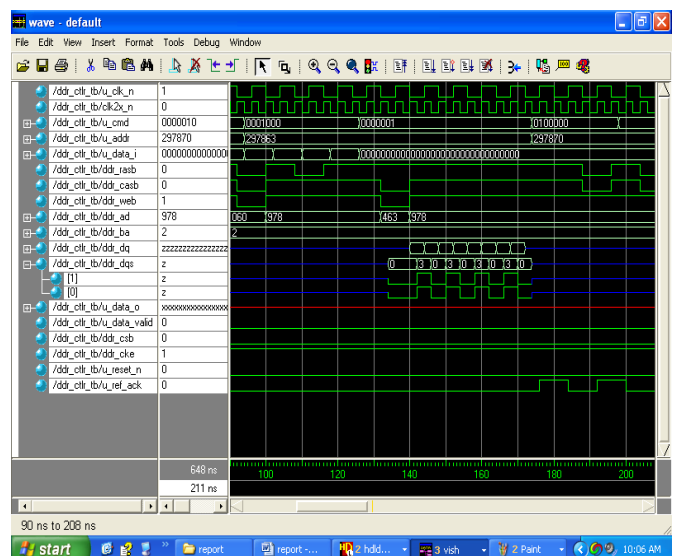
wave - default

File Edit View Insert Format Tools Debug Window

| Signal | Value |
|---|---|
| /ddr_ctlr_tb/u_clk_n | 1 |
| /ddr_ctlr_tb/clk2x_n | 0 |
| /ddr_ctlr_tb/u_cmd | 0000010 |
| /ddr_ctlr_tb/u_addr | 297870 |
| /ddr_ctlr_tb/u_data_i | 0000000000000 |
| /ddr_ctlr_tb/ddr_rasb | 0 |
| /ddr_ctlr_tb/ddr_casb | 0 |
| /ddr_ctlr_tb/ddr_web | 1 |
| /ddr_ctlr_tb/ddr_ad | 978 |
| /ddr_ctlr_tb/ddr_ba | 2 |
| /ddr_ctlr_tb/ddr_dq | zzzzzzzzzzzzzzz |
| /ddr_ctlr_tb/ddr_dqs | z |
| [1] | z |
| [0] | z |
| /ddr_ctlr_tb/u_data_o | xxxxxxxxxxxxxxx |
| /ddr_ctlr_tb/u_data_valid | 0 |
| /ddr_ctlr_tb/ddr_csb | 0 |
| /ddr_ctlr_tb/ddr_cke | 1 |
| /ddr_ctlr_tb/u_reset_n | 0 |
| /ddr_ctlr_tb/u_ref_ack | 0 |

0001000 0000001 0100000
297863 297870
00000000000000000000000000000000
060 978 463 978
2
0 3 0 3 0 3 0 3 0

648 ns
211 ns
100 120 140 160 180 200

90 ns to 208 ns

start report report -... 2 hdld... 3 vish 2 Paint 10:06 AM